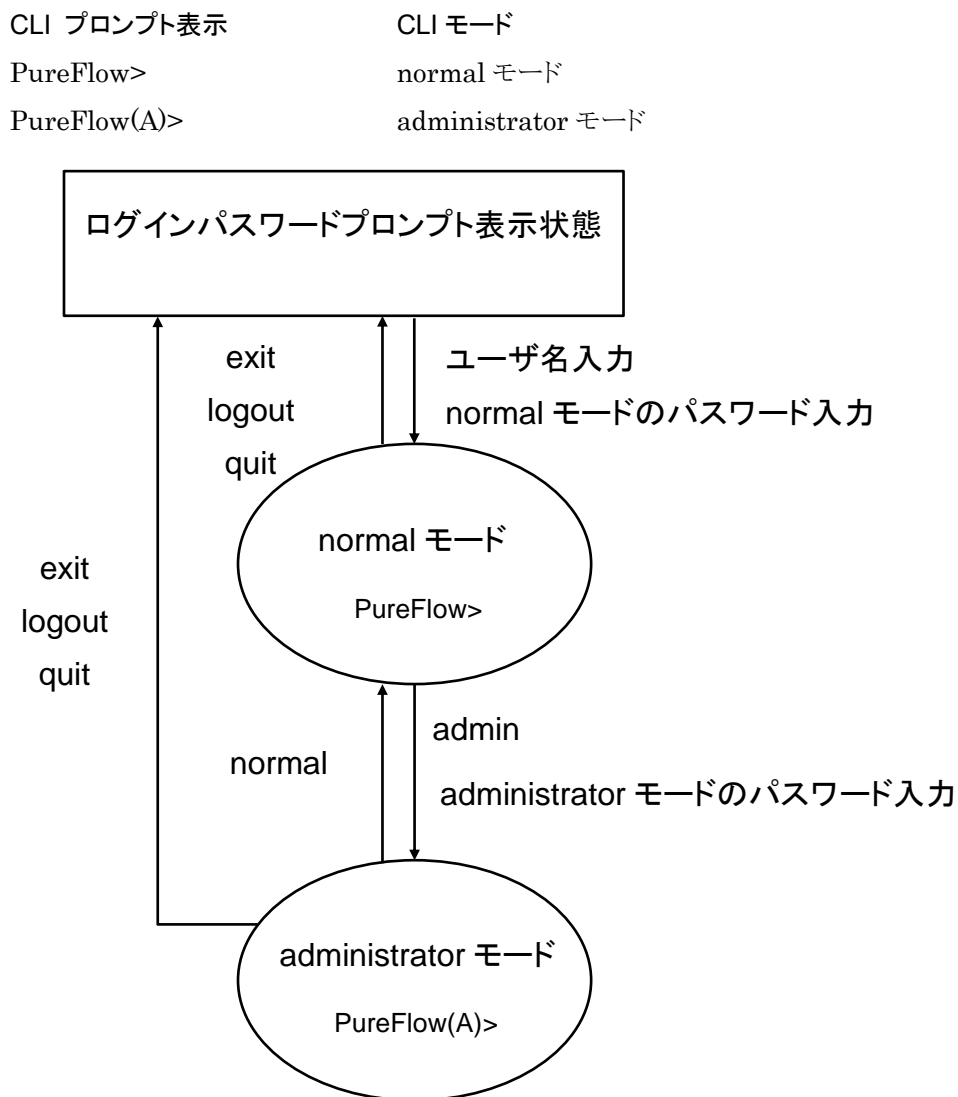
| CLI プロンプト表示 | CLI モード |
|---|---|
| PureFlow> | normal モード |
| PureFlow(A)> | administrator モード |

ログインパスワードプロンプト表示状態

exit
logout
quit

ユーザ名入力
normal モードのパスワード入力

exit
logout
quit

normal モード
PureFlow>

admin
normal
administrator モードのパスワード入力

administrator モード
PureFlow(A)>